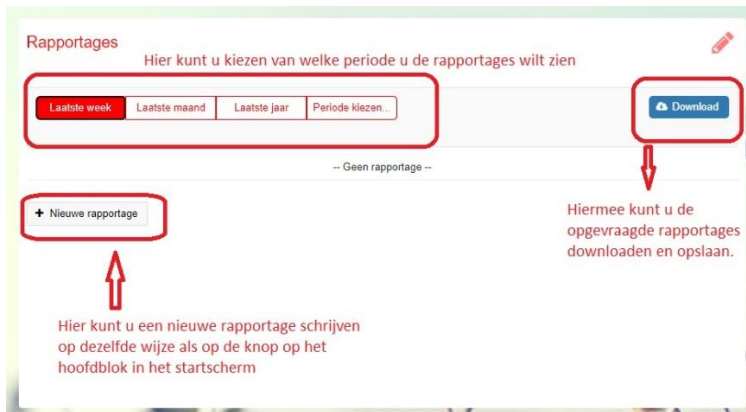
Rapportages

Hier kunt u kiezen van welke periode u de rapportages wilt zien

Laatste week | Laatste maand | Laatste jaar | Periode kiezen...

Download

-- Geen rapportage --

+ Nieuwe rapportage

Hiermee kunt u de opgevraagde rapportages downloaden en opslaan.

Hier kunt u een nieuwe rapportage schrijven op dezelfde wijze als op de knop op het hoofdblok in het startscherm